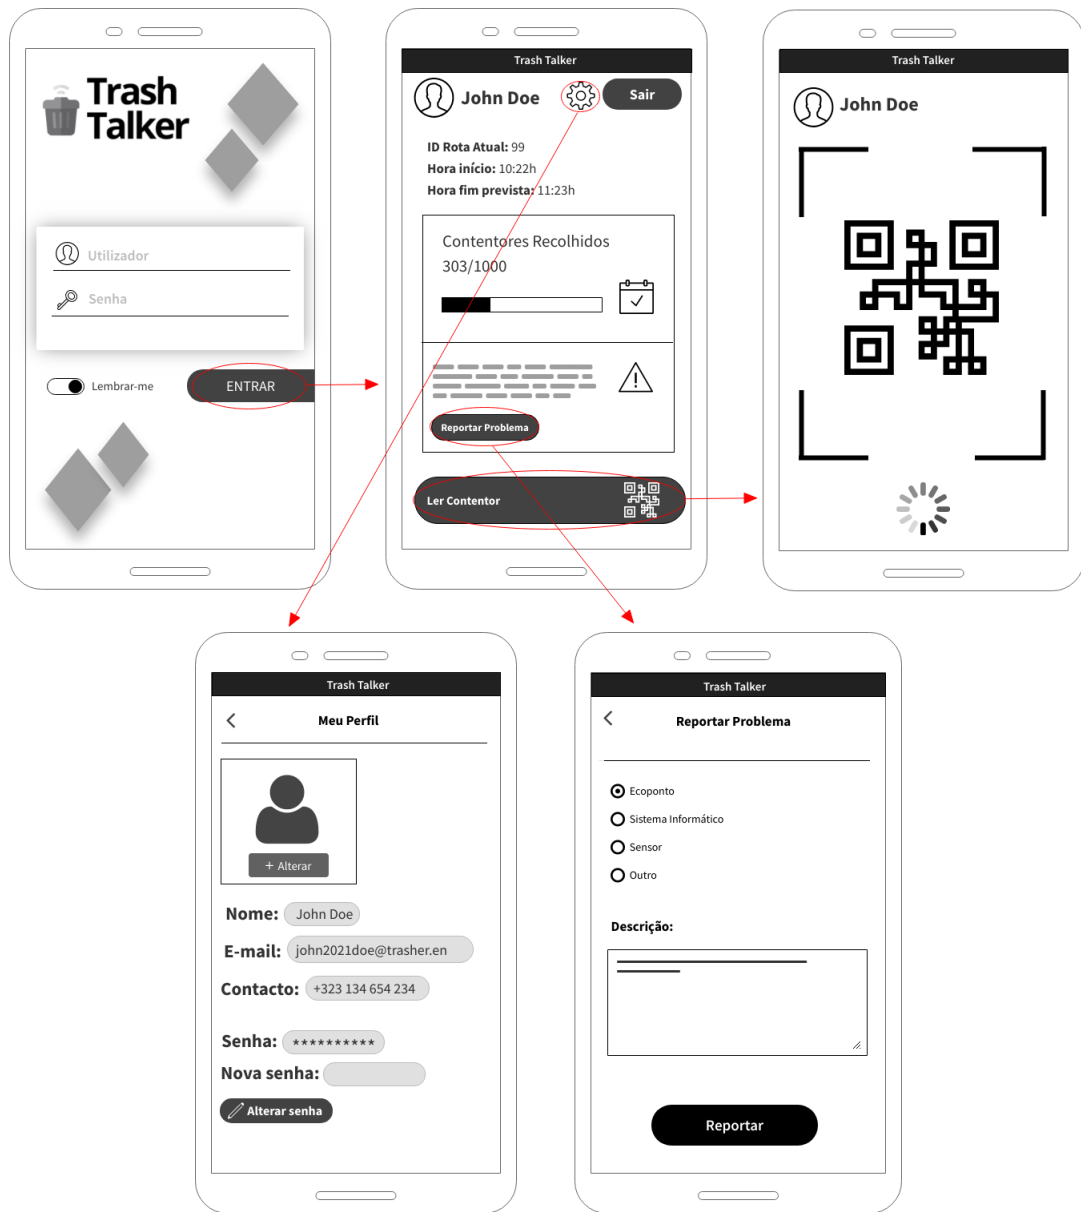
Trash Talker

Utilizador

Senha

Lembrar-me

ENTRAR

Trash Talker

John Doe

Sair

ID Rota Atual: 99
Hora início: 10:22h
Hora fim prevista: 11:23h

Contentores Recolhidos
303/1000

Reportar Problema

Ler Contentor

Trash Talker

John Doe

Trash Talker

Meu Perfil

+ Alterar

Nome: John Doe

E-mail: john2021doe@trasher.en

Contacto: +323 134 654 234

Senha: **********

Nova senha:

Alterar senha

Trash Talker

Reportar Problema

Ecoponto

Sistema Informático

Sensor

Outro

Descrição:

Reportar